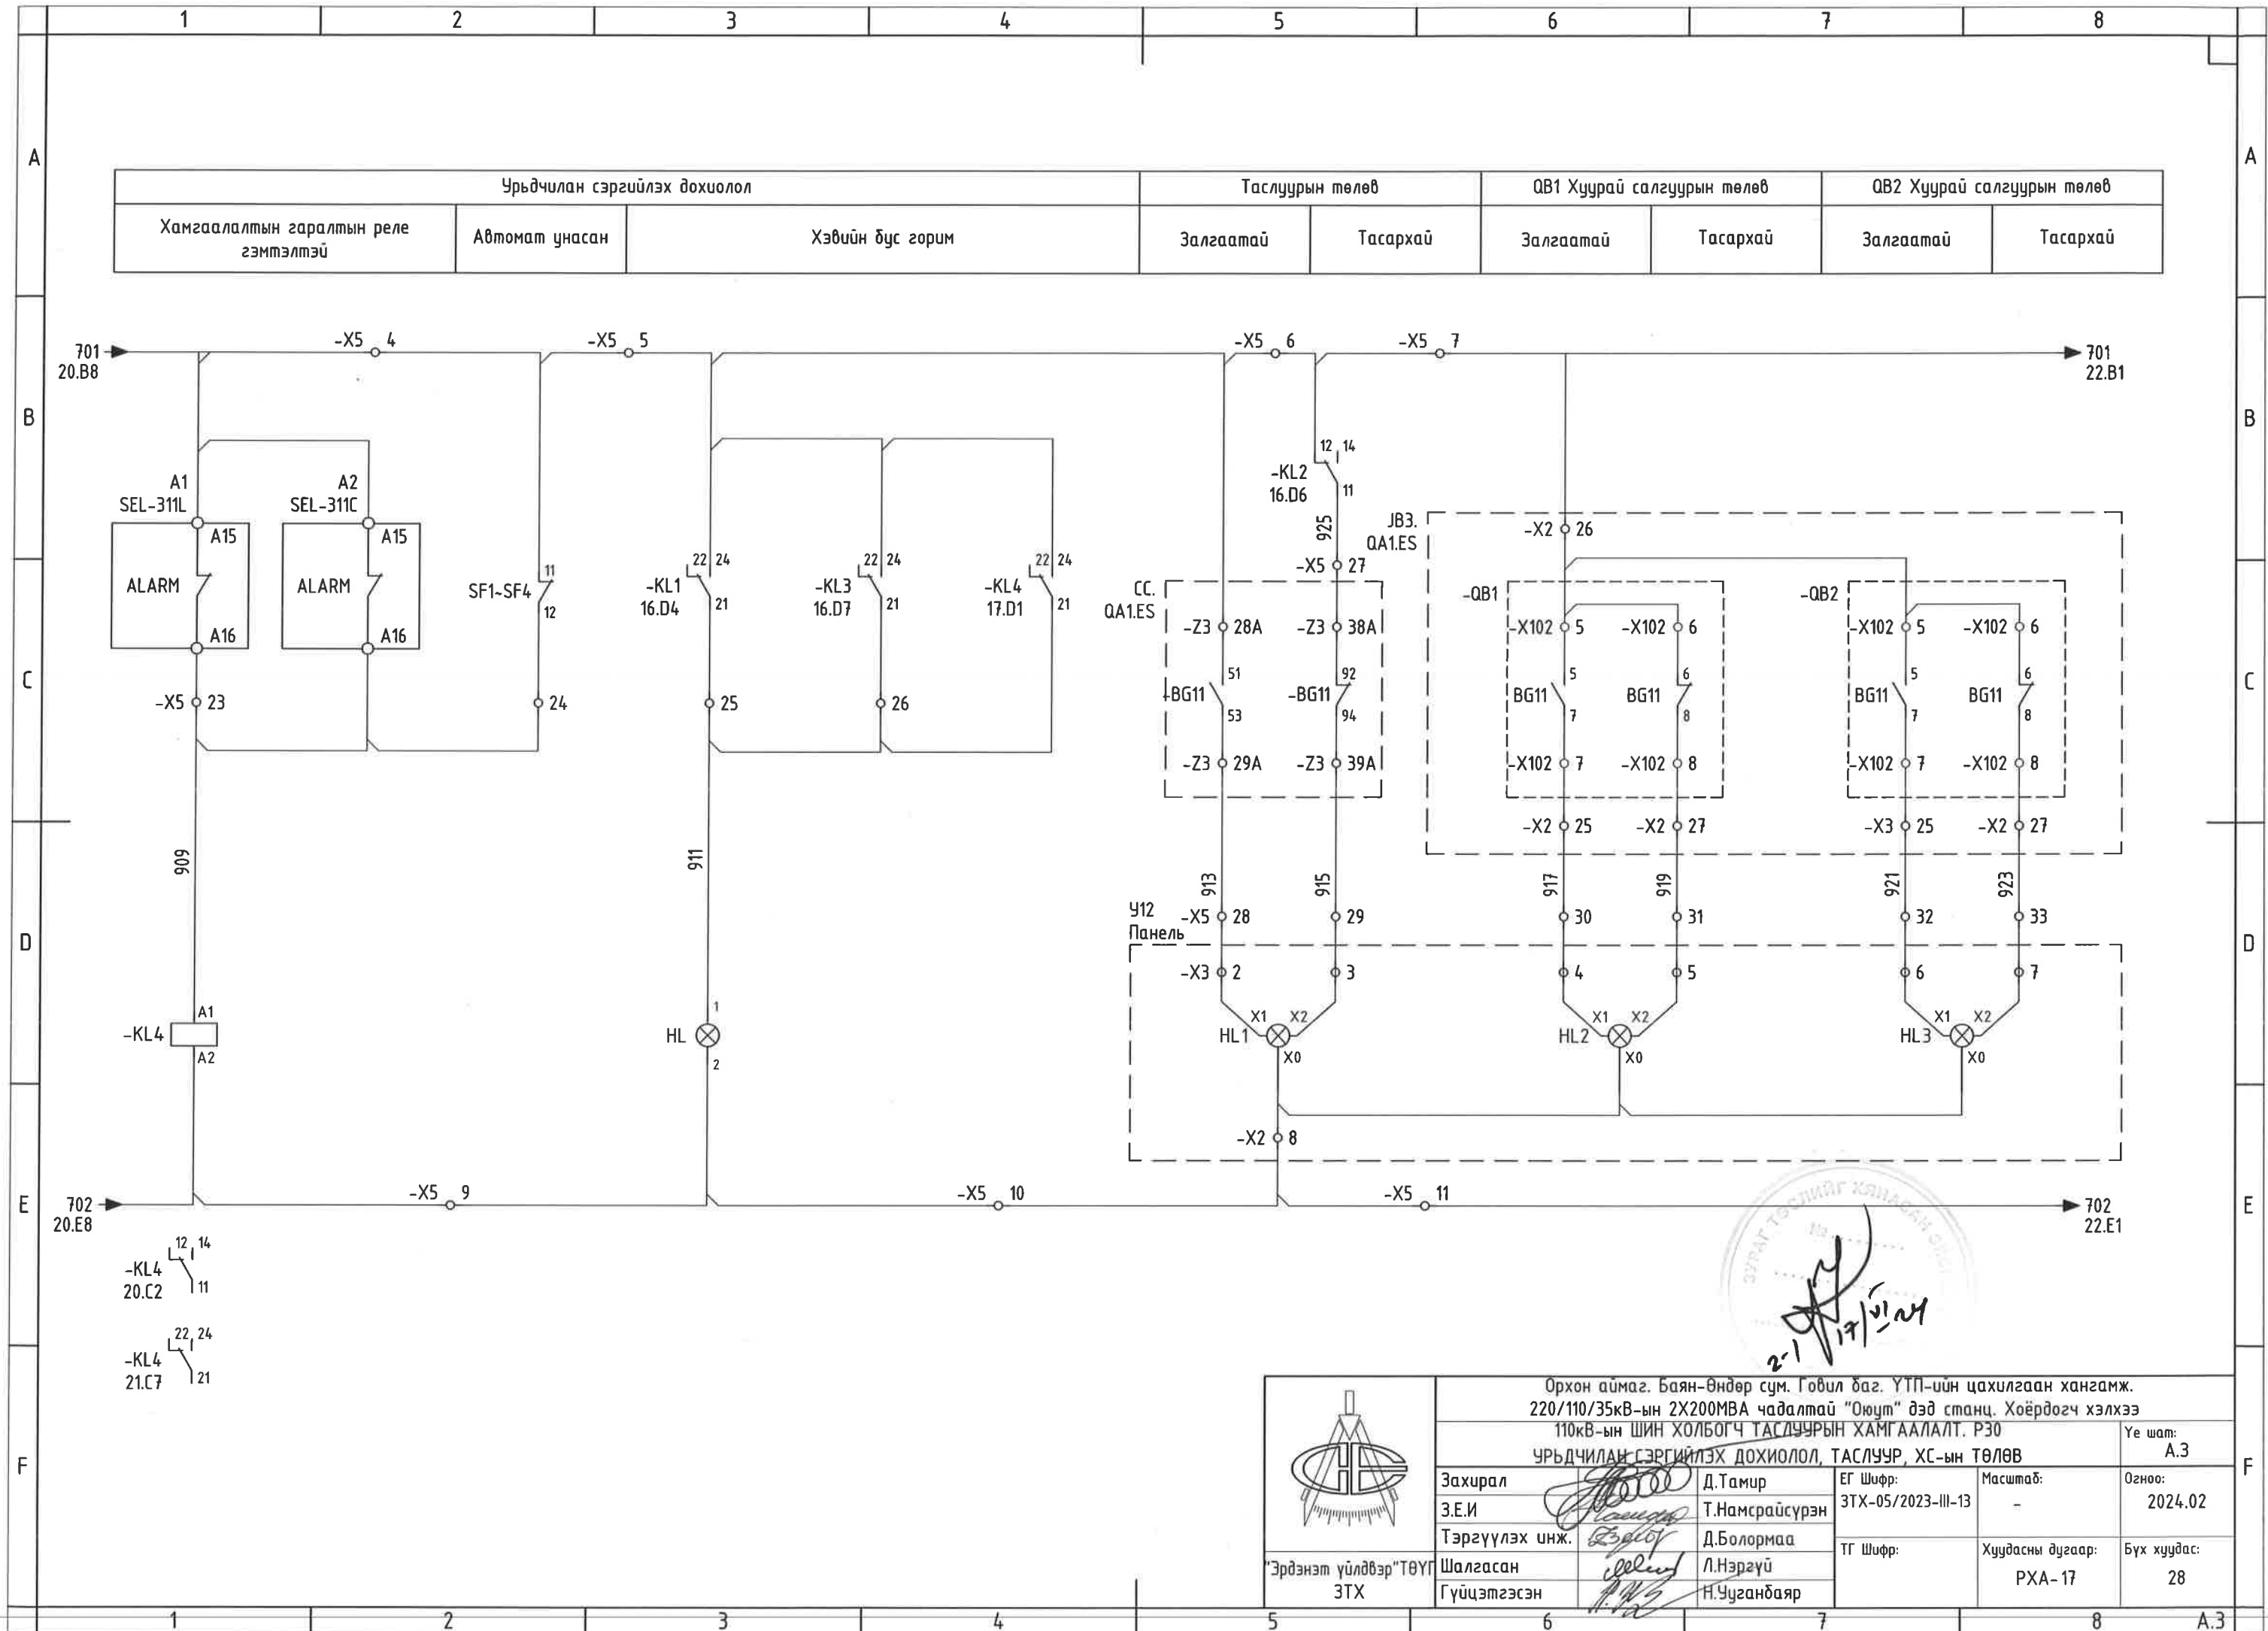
1 2 3 4 5 6 7 8

A

| Урьдчилан сэргийлэх дохиолол | | | Таслуурын төлөв | | QB1 Хуурай салгуурын төлөв | | QB2 Хуурай салгуурын төлөв | |
|---|---|---|---|---|---|---|---|---|
| Хамгаалалтын гаралтын реле гэмтэлтэй | Автомат унасан | Хэвийн бус горим | Залгаатай | Тасархай | Залгаатай | Тасархай | Залгаатай | Тасархай |

B

701 20.B8
-X5 4
-X5 5
-X5 6
-X5 7
701 22.B1

A1 SEL-311L
A2 SEL-311C
A15 ALARM A16
A15 ALARM A16
SF1-SF4 11 12
-KL1 16.D4 22 24 21
-KL3 16.D7 22 24 21
-KL4 17.D1 22 24 21
-KL2 16.D6 12 14 11
925
-X5 27
JB3. QA1.ES
-X2 26
CC. QA1.ES
-QB1
-QB2

C

-X5 23
24
25
26
-Z3 28A
-Z3 38A
51 -BG11 53
92 -BG11 94
-Z3 29A
-Z3 39A
-X102 5
-X102 6
5 BG11 7
6 BG11 8
-X102 7
-X102 8
-X102 5
-X102 6
5 BG11 7
6 BG11 8
-X102 7
-X102 8
-X2 25
-X2 27
-X3 25
-X2 27

D

909
911
913
915
917
919
921
923
У12 Панель
-X5 28
29
30
31
32
33
-X3 2
3
4
5
6
7
-KL4 A1 A2
HL 1 2
HL1 X1 X2 X0
HL2 X1 X2 X0
HL3 X1 X2 X0
-X2 8

E

702 20.E8
-X5 9
-X5 10
-X5 11
702 22.E1

-KL4 20.C2 12 14 11
-KL4 21.C7 22 24 21

2-1 17/VI-24

F

Орхон аймаг. Баян-Өндөр сум. Говил баг. ҮТП-ийн цахилгаан хангамж.
220/110/35кВ-ын 2X200МВА чадалтай "Оюут" дэд станц. Хоёрдогч хэлхээ
110кВ-ын ШИН ХОЛБОГЧ ТАСЛУУРЫН ХАМГААЛАЛТ. Р30
УРЬДЧИЛАН СЭРГИЙЛЭХ ДОХИОЛОЛ, ТАСЛУУР, ХС-ын ТӨЛӨВ

| Захирал | | Д.Тамир | ЕГ Шифр: 3ТХ-05/2023-III-13 | Масштаб: - | Огноо: 2024.02 |
|---|---|---|---|---|---|
| З.Е.И | | Т.Намсрайсүрэн | | | |
| Тэргүүлэх инж. | | Д.Болормаа | ТГ Шифр: | Хуудасны дугаар: РХА-17 | Бүх хуудас: 28 |
| Шалгасан | | Л.Нэргүй | | | |
| Гүйцэтгэсэн | | Н.Чугандаяр | | | |

Үе шат: А.3

"Эрдэнэт үйлдвэр"ТӨҮГ
ЗТХ

1 2 3 4 5 6 7 8 А.3